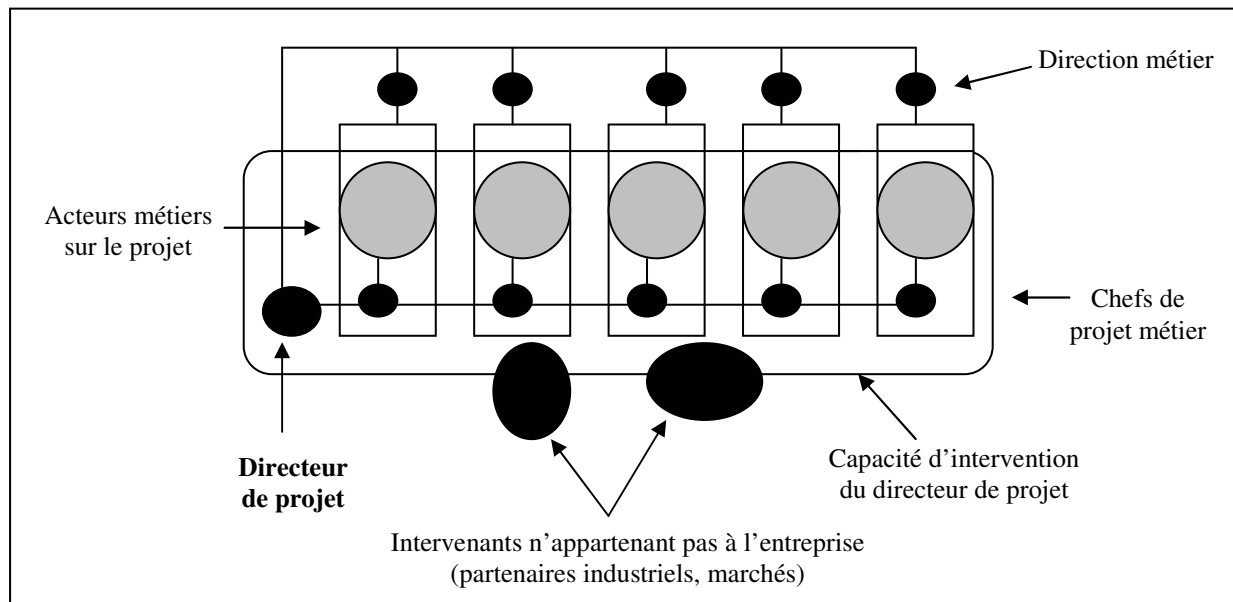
Direction métier

Acteurs métiers sur le projet

Chefs de projet métier

Directeur de projet

Capacité d'intervention du directeur de projet

Intervenants n'appartenant pas à l'entreprise (partenaires industriels, marchés)